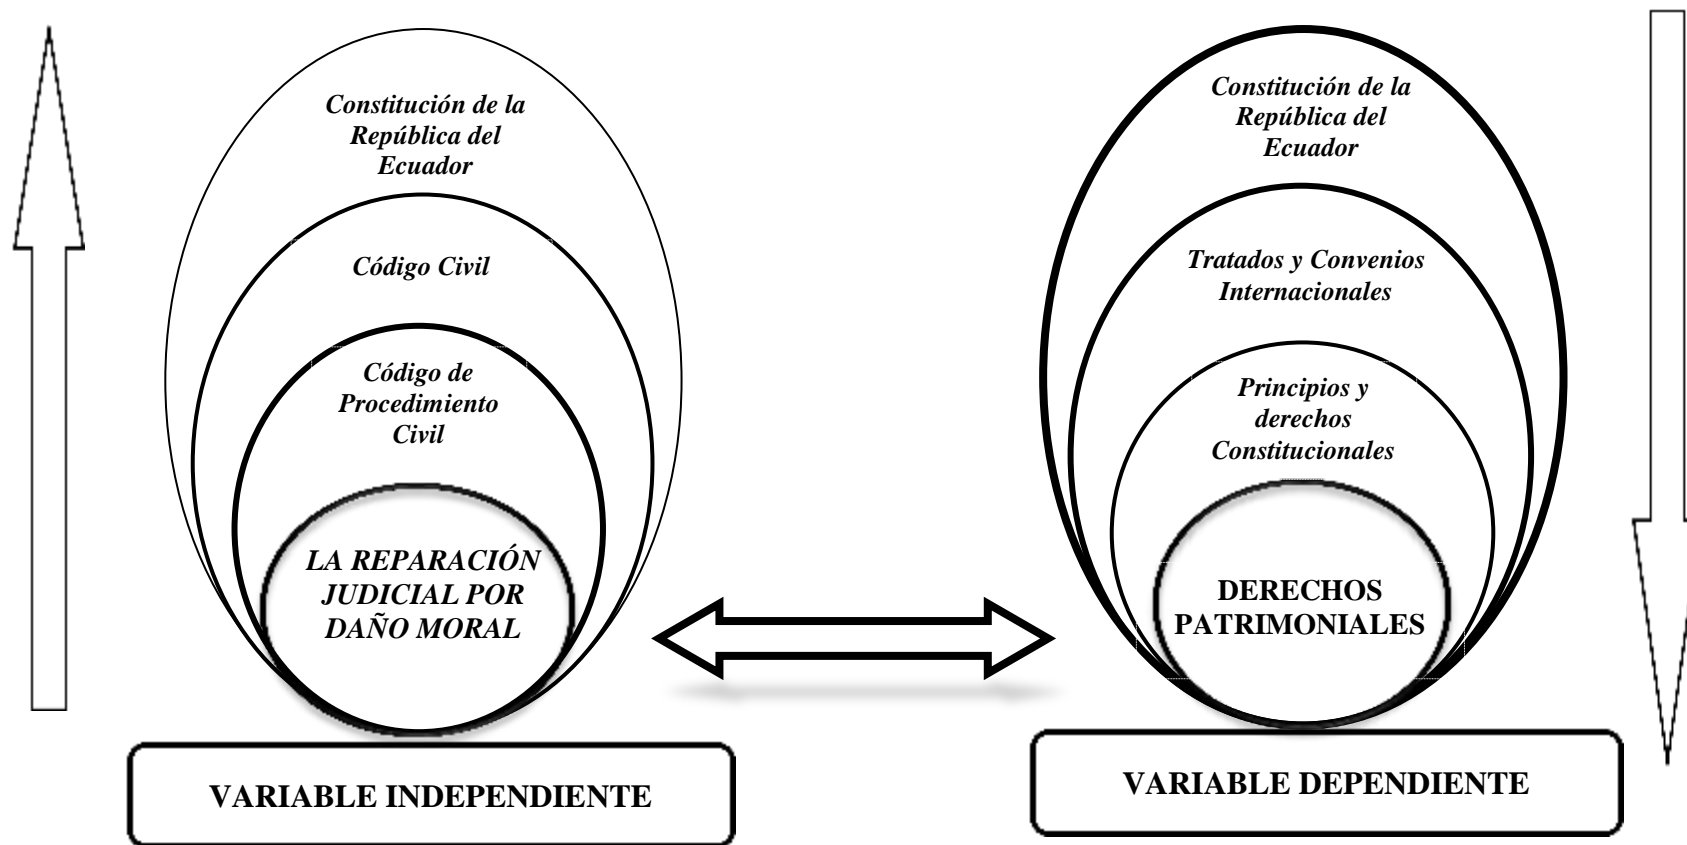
Constitución de la República del Ecuador

Código Civil

Código de Procedimiento Civil

LA REPARACIÓN JUDICIAL POR DAÑO MORAL

VARIABLE INDEPENDIENTE

Constitución de la República del Ecuador

Tratados y Convenios Internacionales

Principios y derechos Constitucionales

DERECHOS PATRIMONIALES

VARIABLE DEPENDIENTE